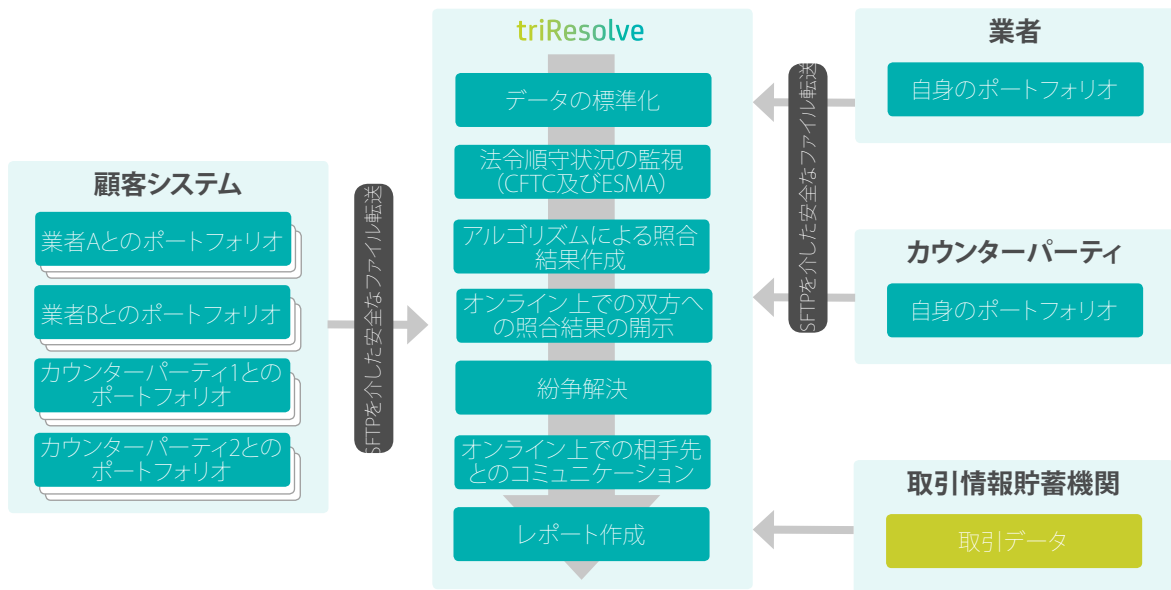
顧客システム

業者Aとのポートフォリオ

業者Bとのポートフォリオ

カウンターパーティ1とのポートフォリオ

カウンターパーティ2とのポートフォリオ

SFTPを介した安全なファイル転送

triResolve

データの標準化

法令順守状況の監視（CFTC及びESMA）

アルゴリズムによる照合結果作成

オンライン上での双方への照合結果の開示

紛争解決

オンライン上での相手先とのコミュニケーション

レポート作成

SFTPを介した安全なファイル転送

業者

自身のポートフォリオ

カウンターパーティ

自身のポートフォリオ

取引情報貯蓄機関

取引データ